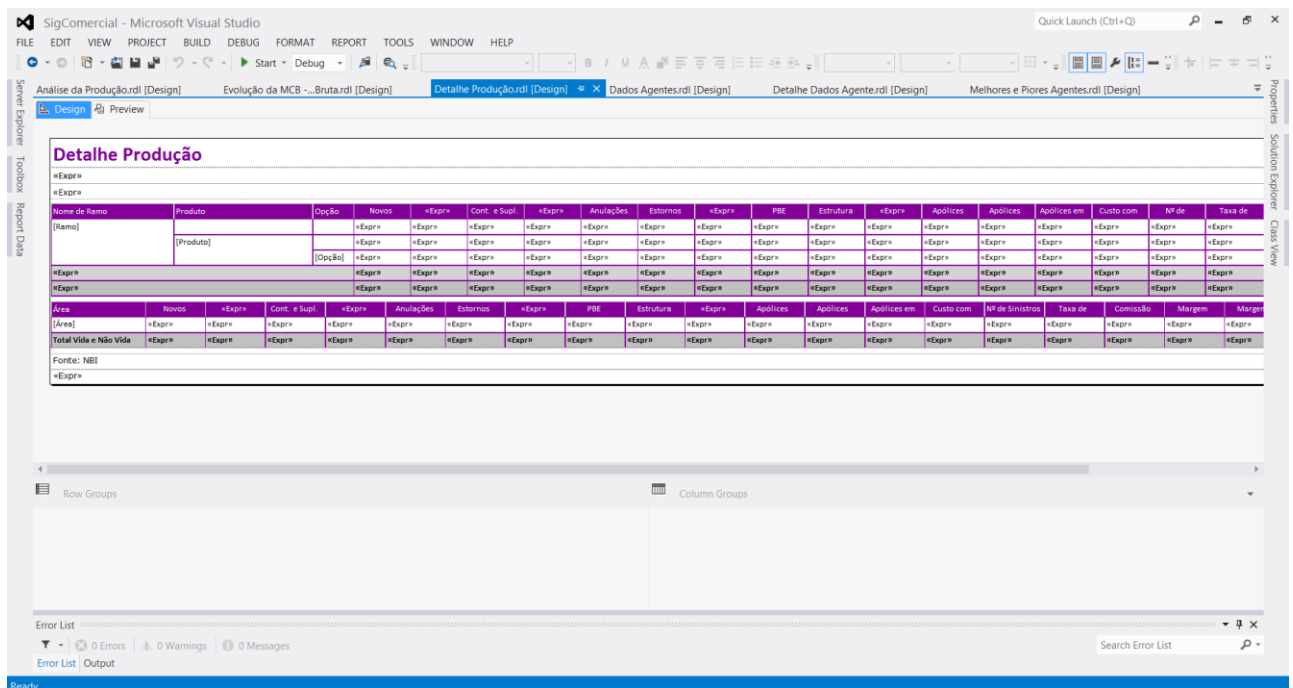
SigComercial - Microsoft Visual Studio

Quick Launch (Ctrl+Q)

FILE EDIT VIEW PROJECT BUILD DEBUG FORMAT REPORT TOOLS WINDOW HELP

Start Debug

Análise da Produção.rdl [Design] Evolução da MCB -...Bruta.rdl [Design] Detalhe Produção.rdl [Design] Dados Agentes.rdl [Design] Detalhe Dados Agente.rdl [Design] Melhores e Piores Agentes.rdl [Design]

Design Preview

Server Explorer Toolbox Report Data

Properties Solution Explorer Class View

Detalhe Produção

«Expr»

«Expr»

| Nome de Ramo | Produto | Opção | Novos | «Expr» | Cont. e Supl. | «Expr» | Anulações | Estornos | «Expr» | PBE | Estrutura | «Expr» | Apólices | Apólices | Apólices em | Custo com | Nº de | Taxa de |
|---|---|---|---|---|---|---|---|---|---|---|---|---|---|---|---|---|---|---|
| [Ramo] | | | «Expr» | «Expr» | «Expr» | «Expr» | «Expr» | «Expr» | «Expr» | «Expr» | «Expr» | «Expr» | «Expr» | «Expr» | «Expr» | «Expr» | «Expr» | «Expr» |
| | [Produto] | | «Expr» | «Expr» | «Expr» | «Expr» | «Expr» | «Expr» | «Expr» | «Expr» | «Expr» | «Expr» | «Expr» | «Expr» | «Expr» | «Expr» | «Expr» | «Expr» |
| | | [Opção] | «Expr» | «Expr» | «Expr» | «Expr» | «Expr» | «Expr» | «Expr» | «Expr» | «Expr» | «Expr» | «Expr» | «Expr» | «Expr» | «Expr» | «Expr» | «Expr» |
| «Expr» | | | «Expr» | «Expr» | «Expr» | «Expr» | «Expr» | «Expr» | «Expr» | «Expr» | «Expr» | «Expr» | «Expr» | «Expr» | «Expr» | «Expr» | «Expr» | «Expr» |
| «Expr» | | | «Expr» | «Expr» | «Expr» | «Expr» | «Expr» | «Expr» | «Expr» | «Expr» | «Expr» | «Expr» | «Expr» | «Expr» | «Expr» | «Expr» | «Expr» | «Expr» |

| Área | Novos | «Expr» | Cont. e Supl. | «Expr» | Anulações | Estornos | «Expr» | PBE | Estrutura | «Expr» | Apólices | Apólices | Apólices em | Custo com | Nº de Sinistros | Taxa de | Comissão | Margem | Margem |
|---|---|---|---|---|---|---|---|---|---|---|---|---|---|---|---|---|---|---|---|
| [Área] | «Expr» | «Expr» | «Expr» | «Expr» | «Expr» | «Expr» | «Expr» | «Expr» | «Expr» | «Expr» | «Expr» | «Expr» | «Expr» | «Expr» | «Expr» | «Expr» | «Expr» | «Expr» | «Expr» |
| Total Vida e Não Vida | «Expr» | «Expr» | «Expr» | «Expr» | «Expr» | «Expr» | «Expr» | «Expr» | «Expr» | «Expr» | «Expr» | «Expr» | «Expr» | «Expr» | «Expr» | «Expr» | «Expr» | «Expr» | «Expr» |

Fonte: NBI

«Expr»

Row Groups Column Groups

Error List

0 Errors 0 Warnings 0 Messages

Search Error List

Error List Output

Ready